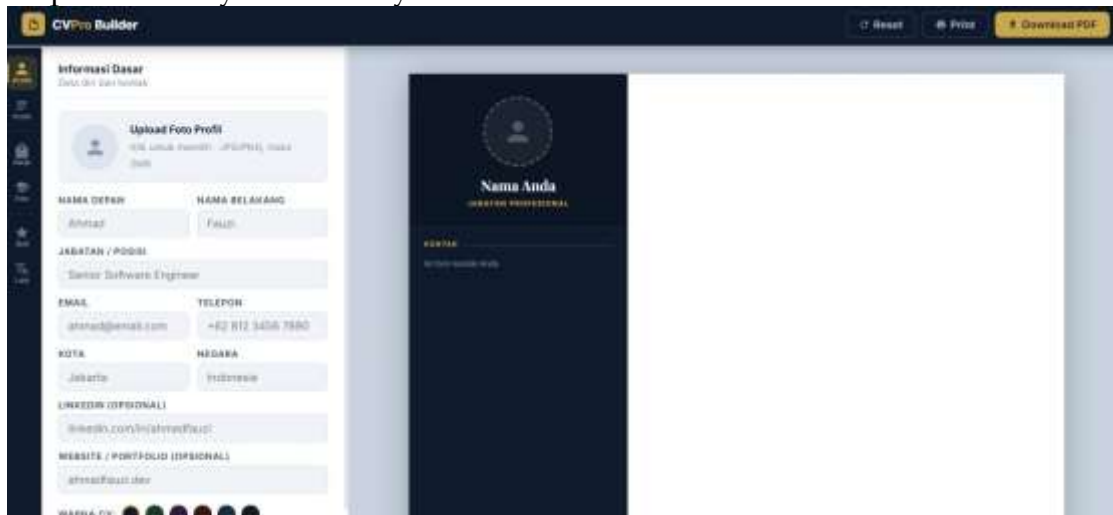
CVPro Builder

Reset
Print
Download PDF

Informasi Dasar
Data diri dan kontak

Upload Foto Profil
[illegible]

NAMA DEPAN
Ahmad
NAMA BELAKANG
Fauzi

JABATAN / POSISI
Senior Software Engineer

EMAIL
ahmad@email.com
TELEPON
+62 812 3456 7890

KOTA
Jakarta
NEGARA
Indonesia

LINKEDIN (OPSIONAL)
linkedin.com/in/ahmadfauzi

WEBSITE / PORTFOLIO (OPSIONAL)
ahmadfauzi.dev

WARNA CV

Nama Anda
JABATAN PROFESIONAL

KONTAK
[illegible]